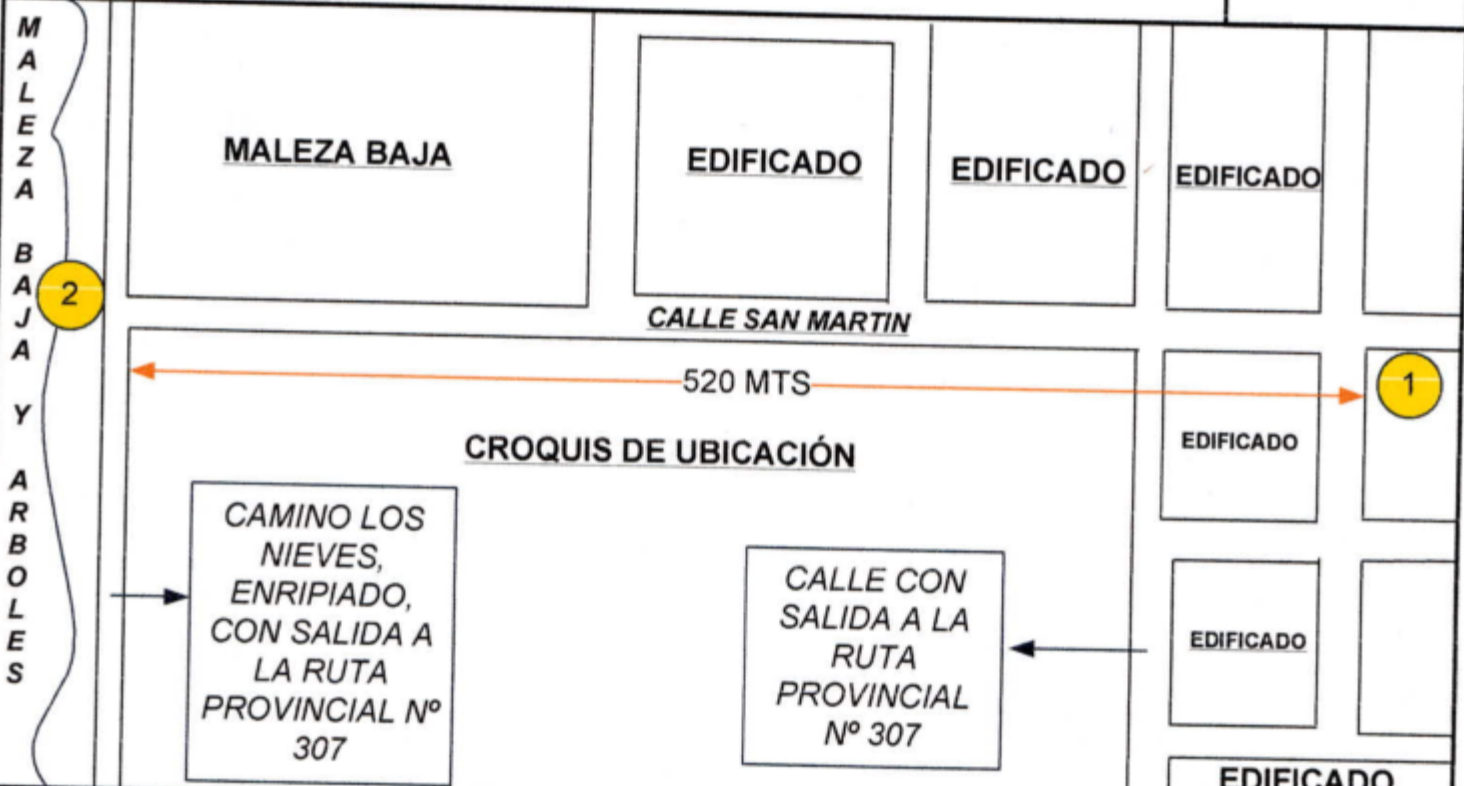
MALEZA BAJA Y ARBOLES

MALEZA BAJA

EDIFICADO

EDIFICADO

EDIFICADO

2

CALLE SAN MARTIN

520 MTS

1

CROQUIS DE UBICACIÓN

EDIFICADO

CAMINO LOS NIEVES, ENRIPIADO, CON SALIDA A LA RUTA PROVINCIAL Nº 307

CALLE CON SALIDA A LA RUTA PROVINCIAL Nº 307

EDIFICADO

EDIFICADO